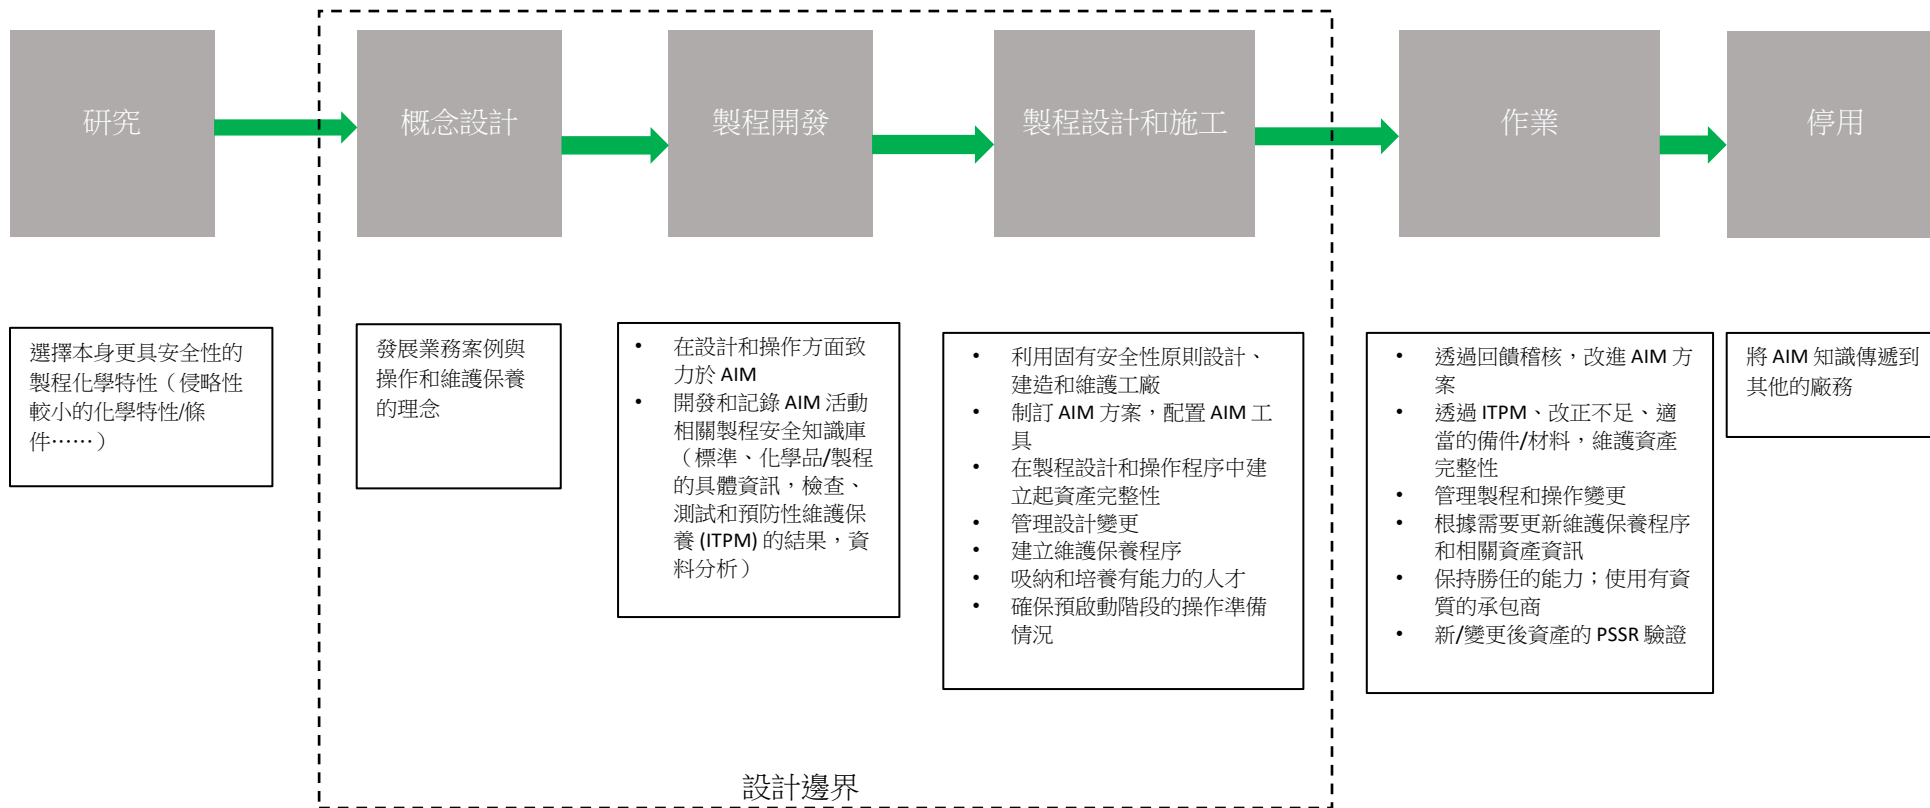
研究

概念設計

製程開發

製程設計和施工

作業

停用

選擇本身更具安全性的製程化學特性（侵略性較小的化學特性/條件……）

發展業務案例與操作和維護保養的理念

- 在設計和操作方面致力於 AIM
- 開發和記錄 AIM 活動相關製程安全知識庫（標準、化學品/製程的具體資訊，檢查、測試和預防性維護保養 (ITPM) 的結果，資料分析）

- 利用固有安全性原則設計、建造和維護工廠
- 制訂 AIM 方案，配置 AIM 工具
- 在製程設計和操作程序中建立起資產完整性
- 管理設計變更
- 建立維護保養程序
- 吸納和培養有能力的人才
- 確保預啟動階段的操作準備情況

- 透過回饋稽核，改進 AIM 方案
- 透過 ITPM、改正不足、適當的備件/材料，維護資產完整性
- 管理製程和操作變更
- 根據需要更新維護保養程序和相關資產資訊
- 保持勝任的能力；使用有資質的承包商
- 新/變更後資產的 PSSR 驗證

將 AIM 知識傳遞到其他的廠務

設計邊界